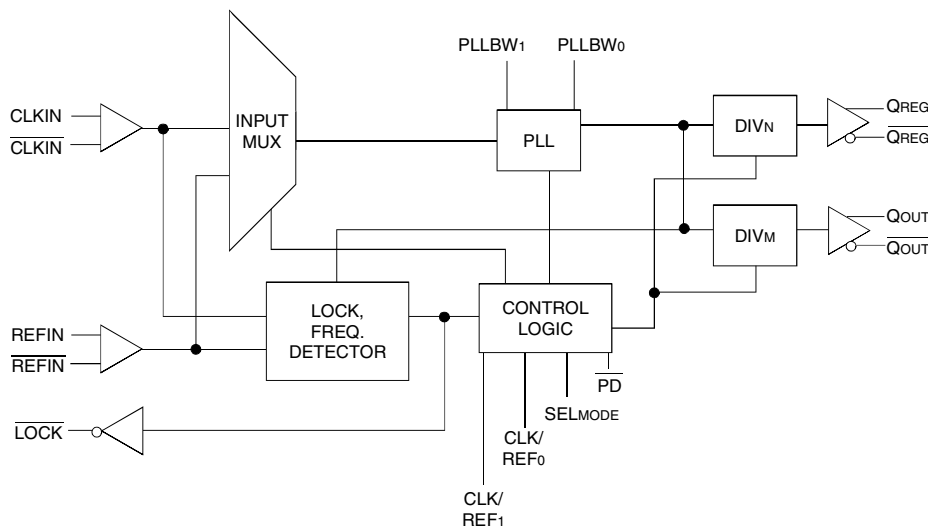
PLLBW$_1$
PLLBW$_0$
CLKIN
$\overline{\text{CLKIN}}$
INPUT MUX
PLL
DIV$_N$
Q$_{REG}$
$\overline{\text{Q}_{REG}}$
DIV$_M$
Q$_{OUT}$
$\overline{\text{Q}_{OUT}}$
REFIN
$\overline{\text{REFIN}}$
LOCK, FREQ. DETECTOR
CONTROL LOGIC
$\overline{\text{PD}}$
SEL$_{MODE}$
$\overline{\text{LOCK}}$
CLK/ REF$_0$
CLK/ REF$_1$